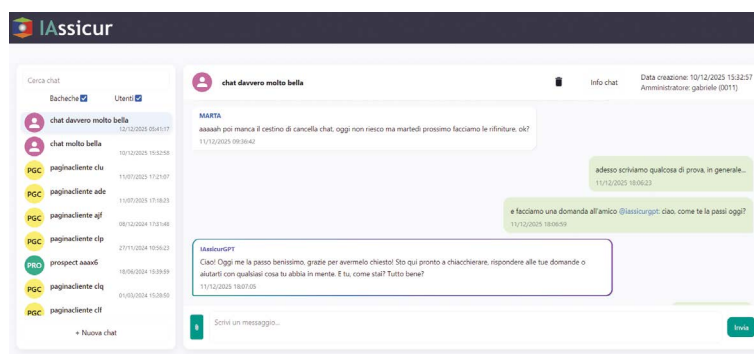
IAssicur

Cerca chat

Bacheche Utenti

chat davvero molto bella
12/12/2025 05:41:17

chat molto bella
10/12/2025 15:52:58

PGC paginacliente clu
11/07/2025 17:21:07

PGC paginacliente ade
11/07/2025 17:18:23

PGC paginacliente ajf
08/12/2024 17:01:40

PGC paginacliente clp
27/11/2024 10:56:23

PRO prospect aaax6
18/06/2024 15:39:59

PGC paginacliente clq
01/03/2024 15:28:50

PGC paginacliente clf

+ Nuova chat

chat davvero molto bella

Info chat

Data creazione: 10/12/2025 15:32:57
Amministratore: gabriele (0011)

MARTA
aaaaah poi manca il cestino di cancella chat, oggi non riesco ma martedì prossimo facciamo le rifiniture, ok?
11/12/2025 09:36:42

adesso scriviamo qualcosa di prova, in generale...
11/12/2025 18:06:23

e facciamo una domanda all'amico @iassicurgpt: ciao, come te la passi oggi?
11/12/2025 18:06:59

IAssicurGPT
Ciao! Oggi me la passo benissimo, grazie per avermelo chiesto! Sto qui pronto a chiacchierare, rispondere alle tue domande o aiutarti con qualsiasi cosa tu abbia in mente. E tu, come stai? Tutto bene?
11/12/2025 18:07:05

Scrivi un messaggio...

Invia